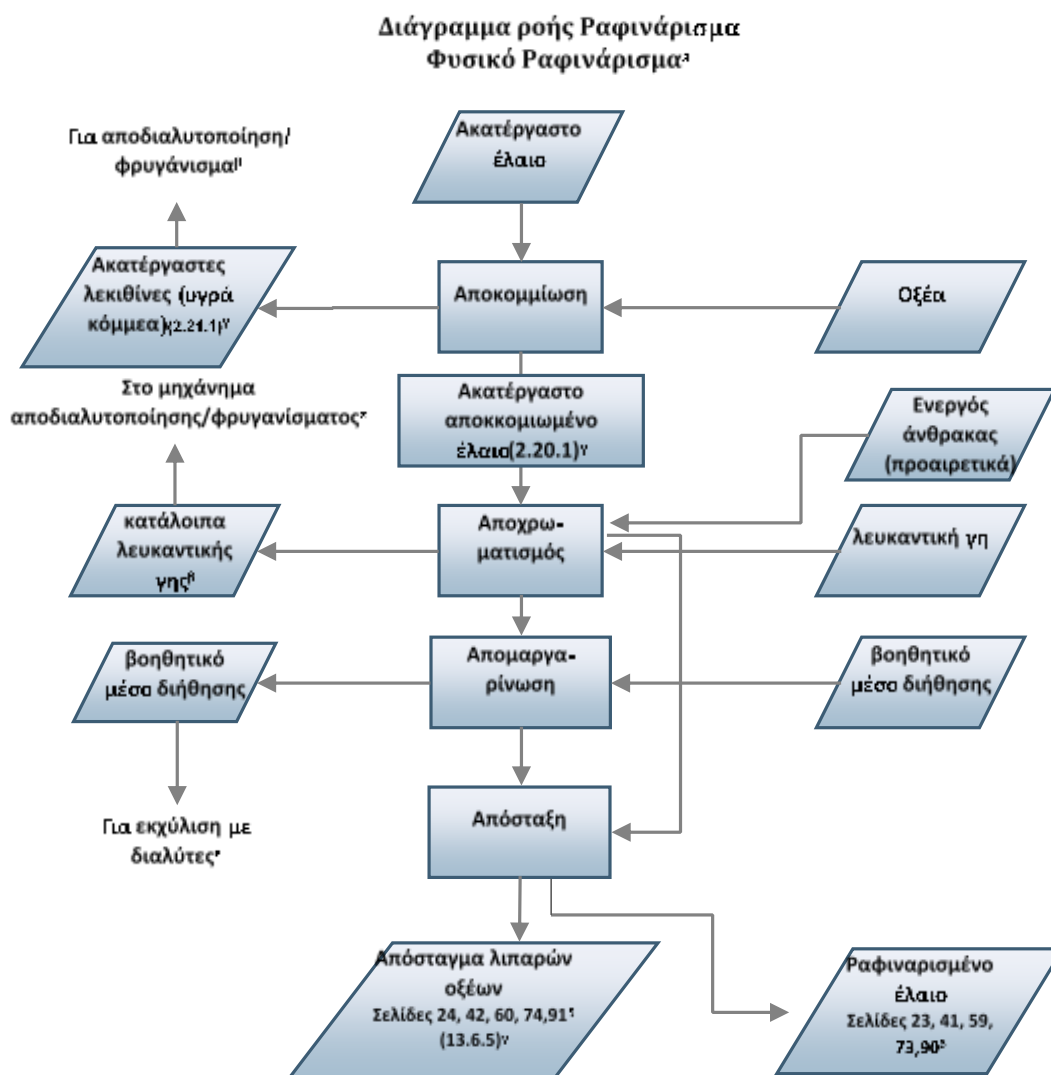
Διάγραμμα ροής Ραφινάρισμα
Φυσικό Ραφινάρισμα³

Ακατέργαστο έλαιο

Για αποδιαλυτοποίηση/ φρυγάνισμα¹¹

Ακατέργαστες λεκιθίνες (υγρά κόμμεα)(2.21.1)ᵞ

Αποκομμίωση

Οξέα

Στο μηχάνημα αποδιαλυτοποίησης/φρυγανίσματος*

Ακατέργαστο αποκκομιωμένο έλαιο(2.20.1)ᵞ

Ενεργός άνθρακας (προαιρετικά)

κατάλοιπα λευκαντικής γης⁸

Αποχρωματισμός

λευκαντική γη

βοηθητικό μέσο διήθησης

Απομαργαρίνωση

βοηθητικό μέσο διήθησης

Για εκχύλιση με διαλύτες*

Απόσταξη

Απόσταγμα λιπαρών οξέων Σελίδες 24, 42, 60, 74,91⁵ (13.6.5)ᵞ

Ραφιναρισμένο έλαιο Σελίδες 23, 41, 59, 73,90⁵